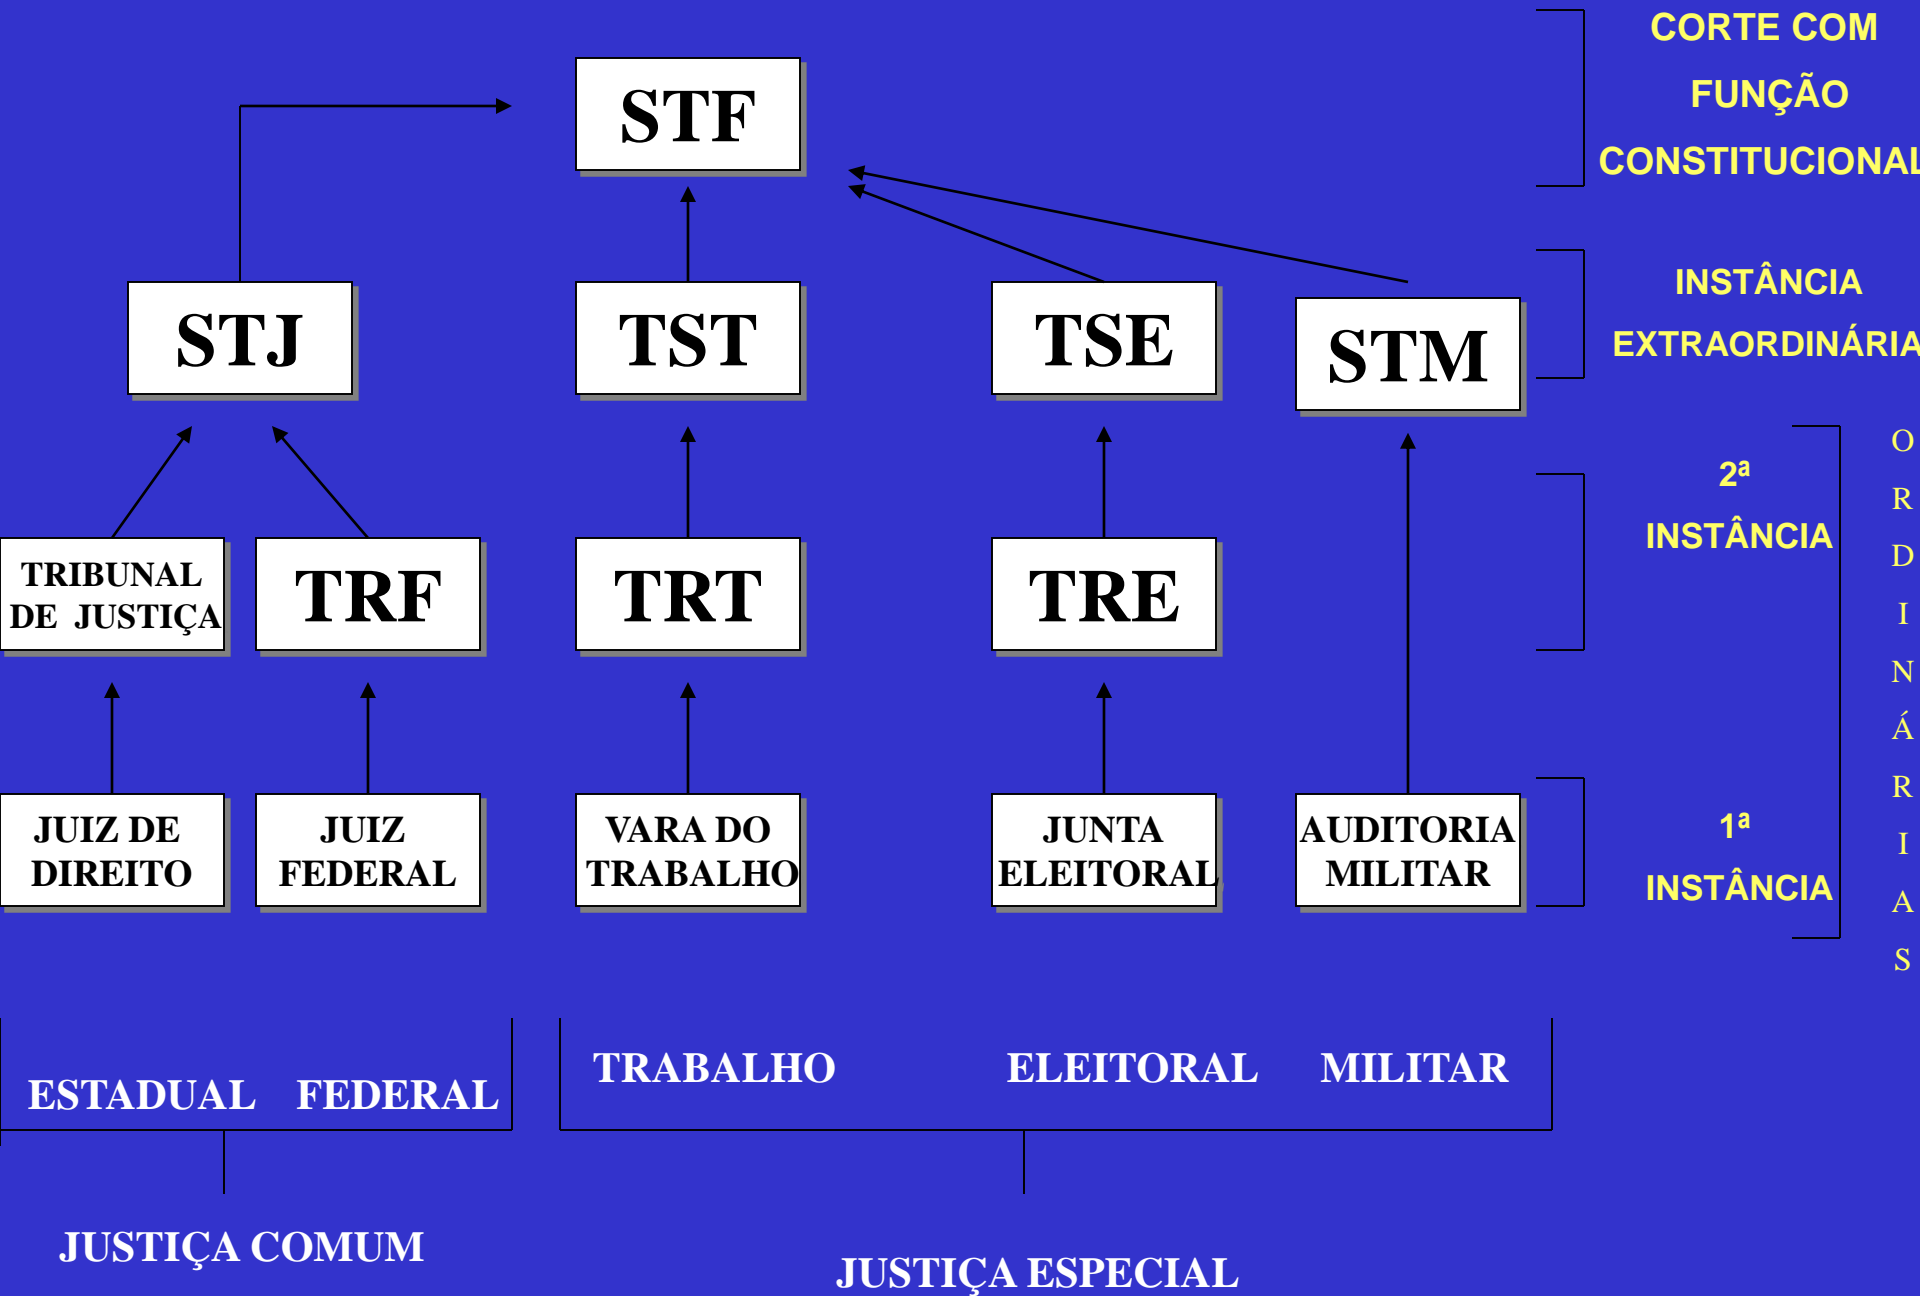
STF

CORTE COM FUNÇÃO CONSTITUCIONAL

STJ TST TSE STM

INSTÂNCIA EXTRAORDINÁRIA

TRIBUNAL DE JUSTIÇA TRF TRT TRE

2ª INSTÂNCIA

ORDINÁRIAS

JUIZ DE DIREITO JUIZ FEDERAL VARA DO TRABALHO JUNTA ELEITORAL AUDITORIA MILITAR

1ª INSTÂNCIA

ESTADUAL FEDERAL

TRABALHO ELEITORAL MILITAR

JUSTIÇA COMUM

JUSTIÇA ESPECIAL